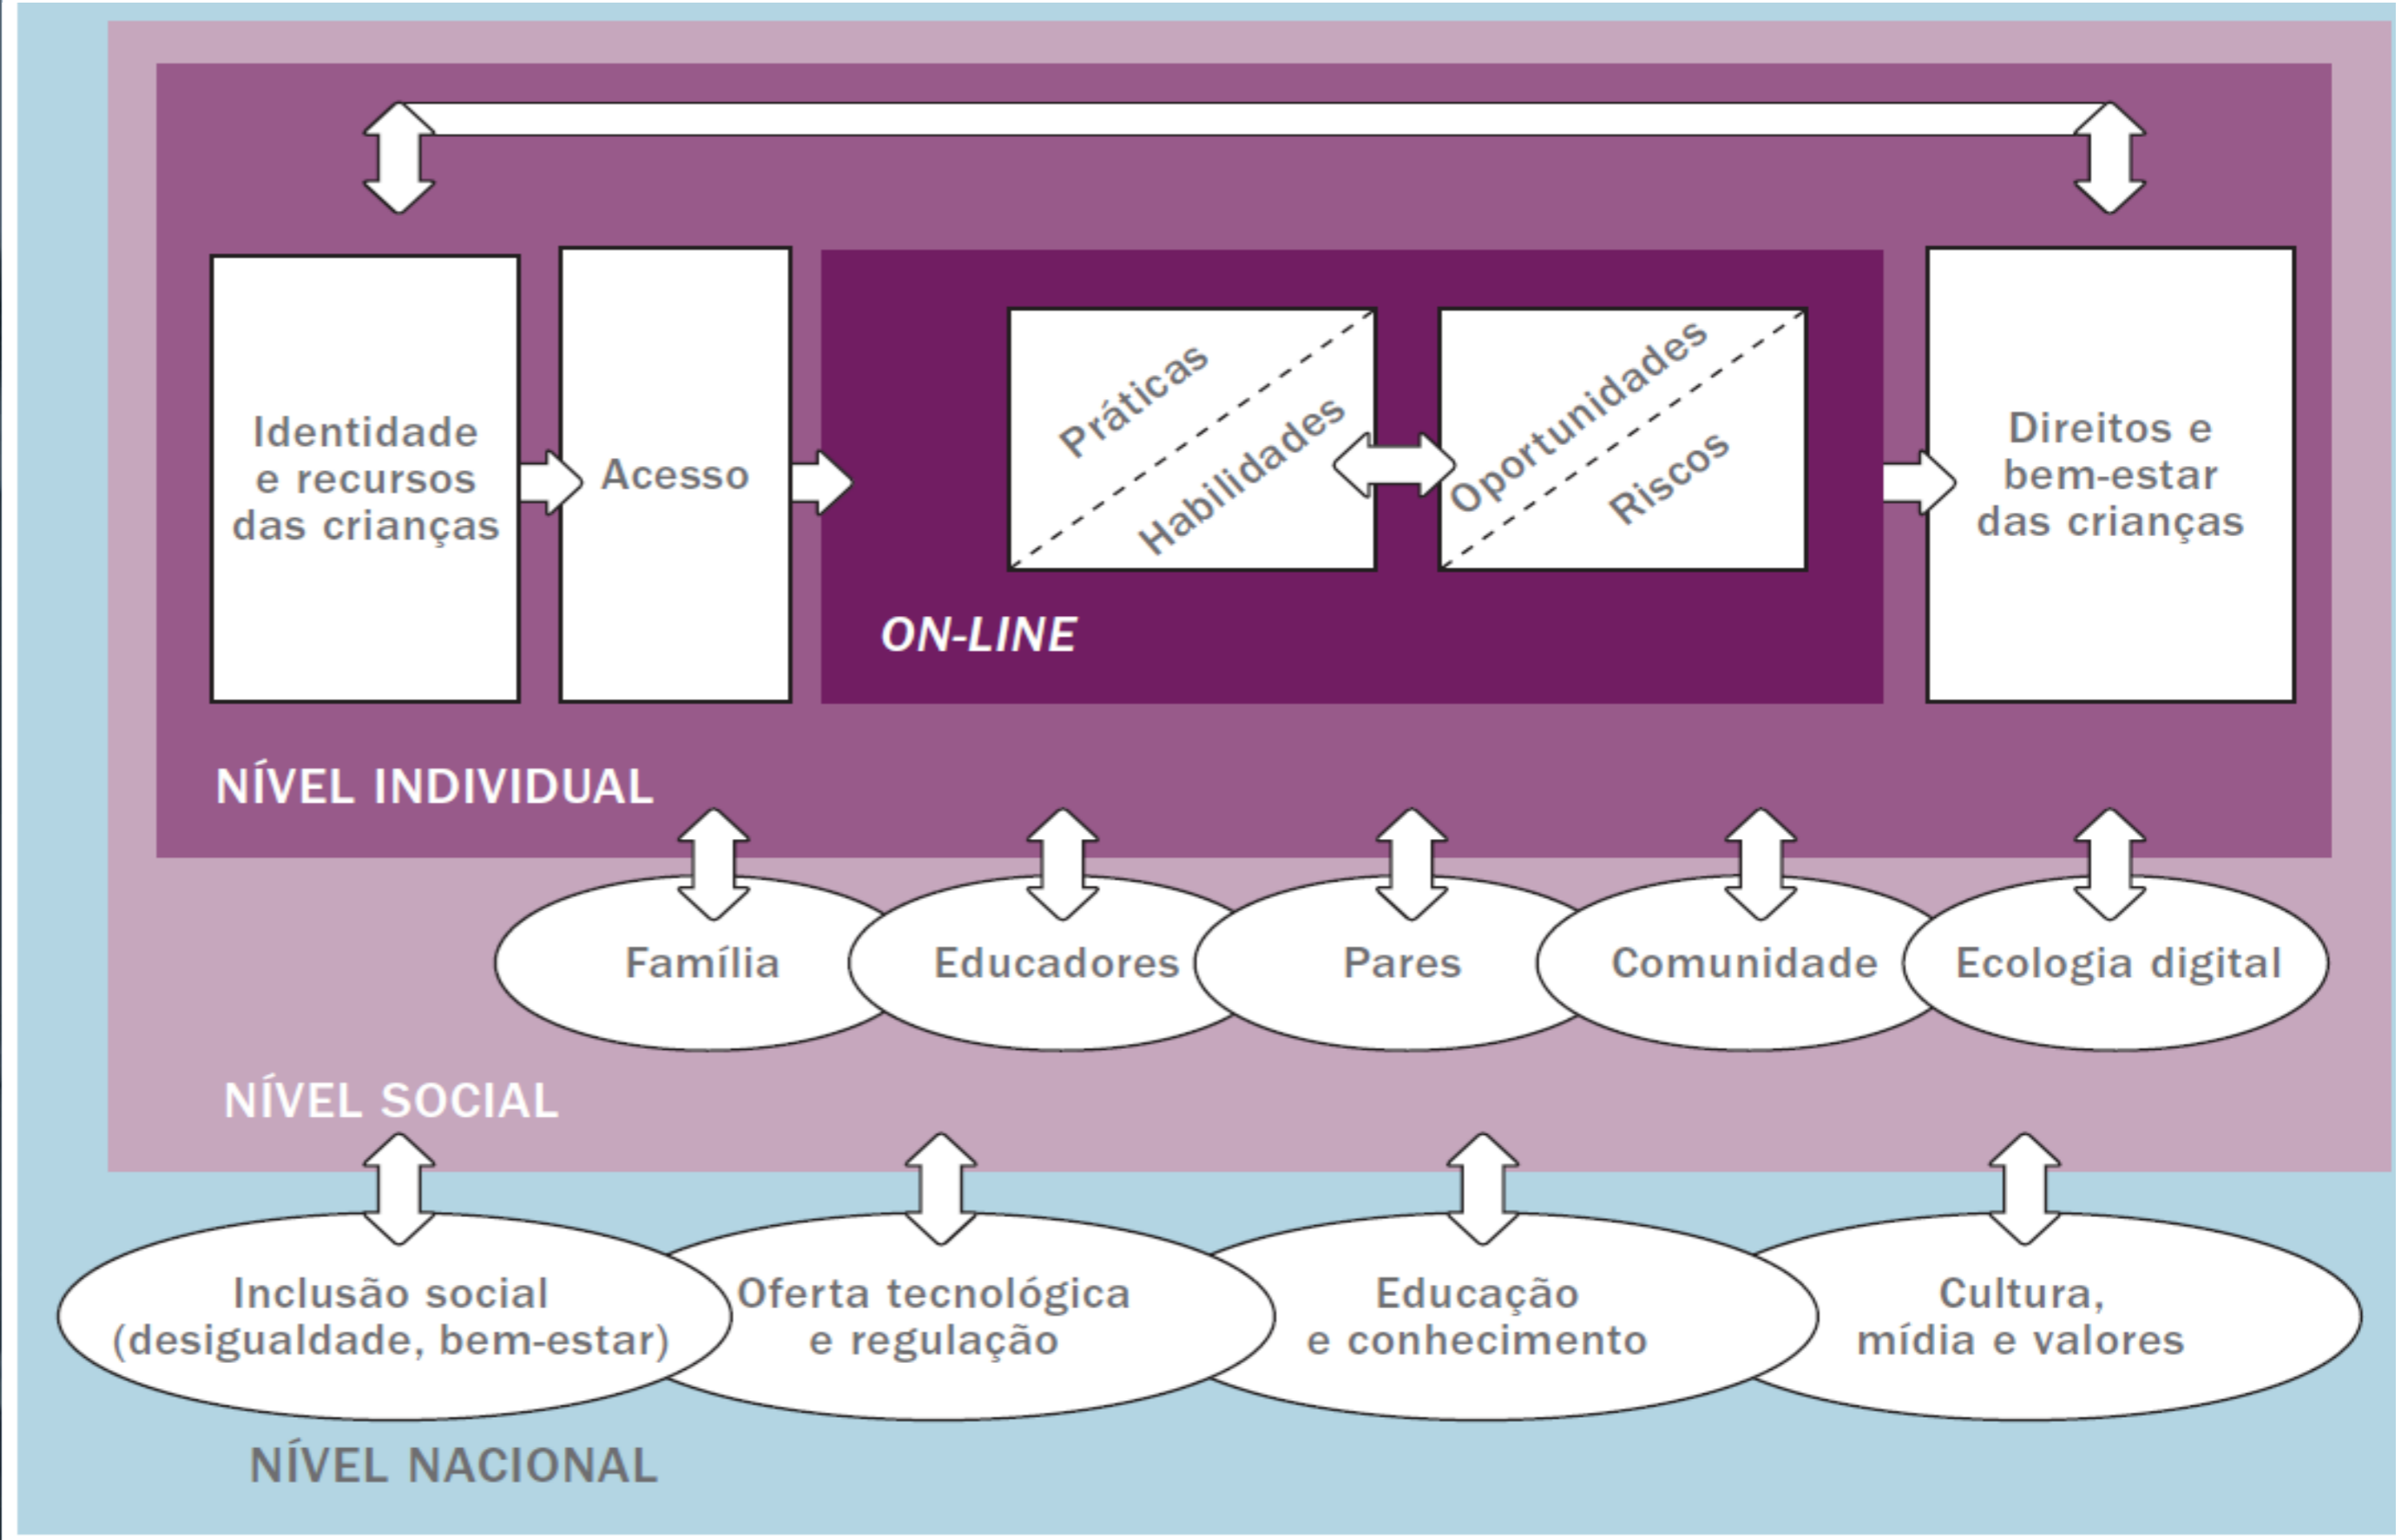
Identidade e recursos das crianças

Acesso

Práticas

Habilidades

Oportunidades

Riscos

ON-LINE

Direitos e bem-estar das crianças

NÍVEL INDIVIDUAL

Família

Educadores

Pares

Comunidade

Ecologia digital

NÍVEL SOCIAL

Inclusão social (desigualdade, bem-estar)

Oferta tecnológica e regulação

Educação e conhecimento

Cultura, mídia e valores

NÍVEL NACIONAL